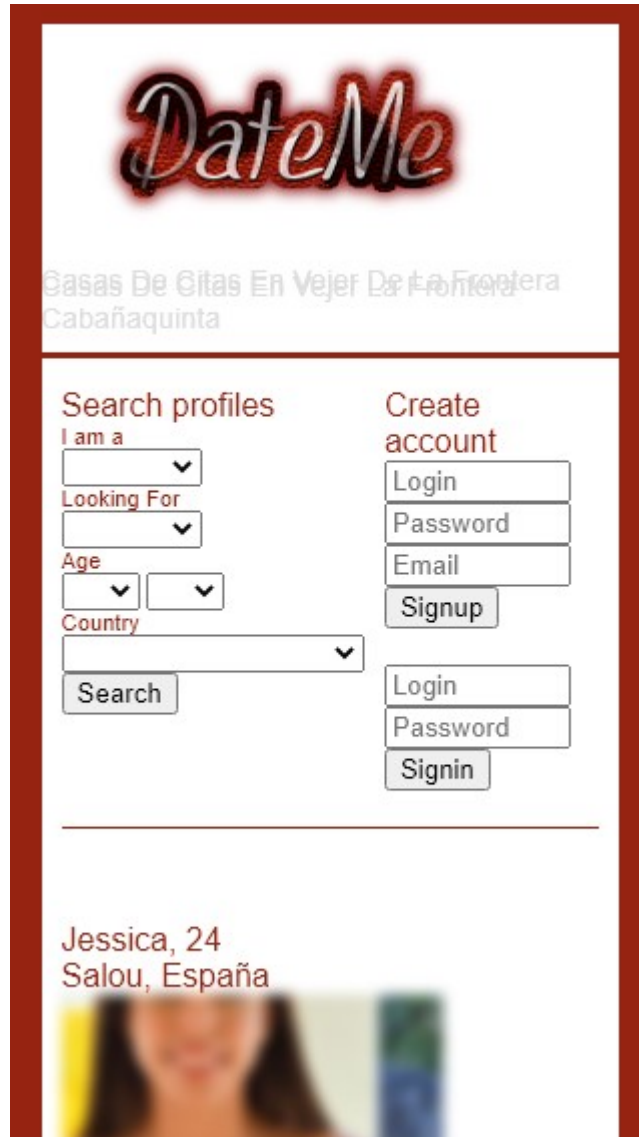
DateMe

Casas De Citas En Vejer De La Frontera
Casas De Citas En Vejer La Frontera
Cabañaquinta

Search profiles
I am a
Looking For
Age
Country
Search

Create account
Login
Password
Email
Signup

Login
Password
Signin

Jessica, 24
Salou, España